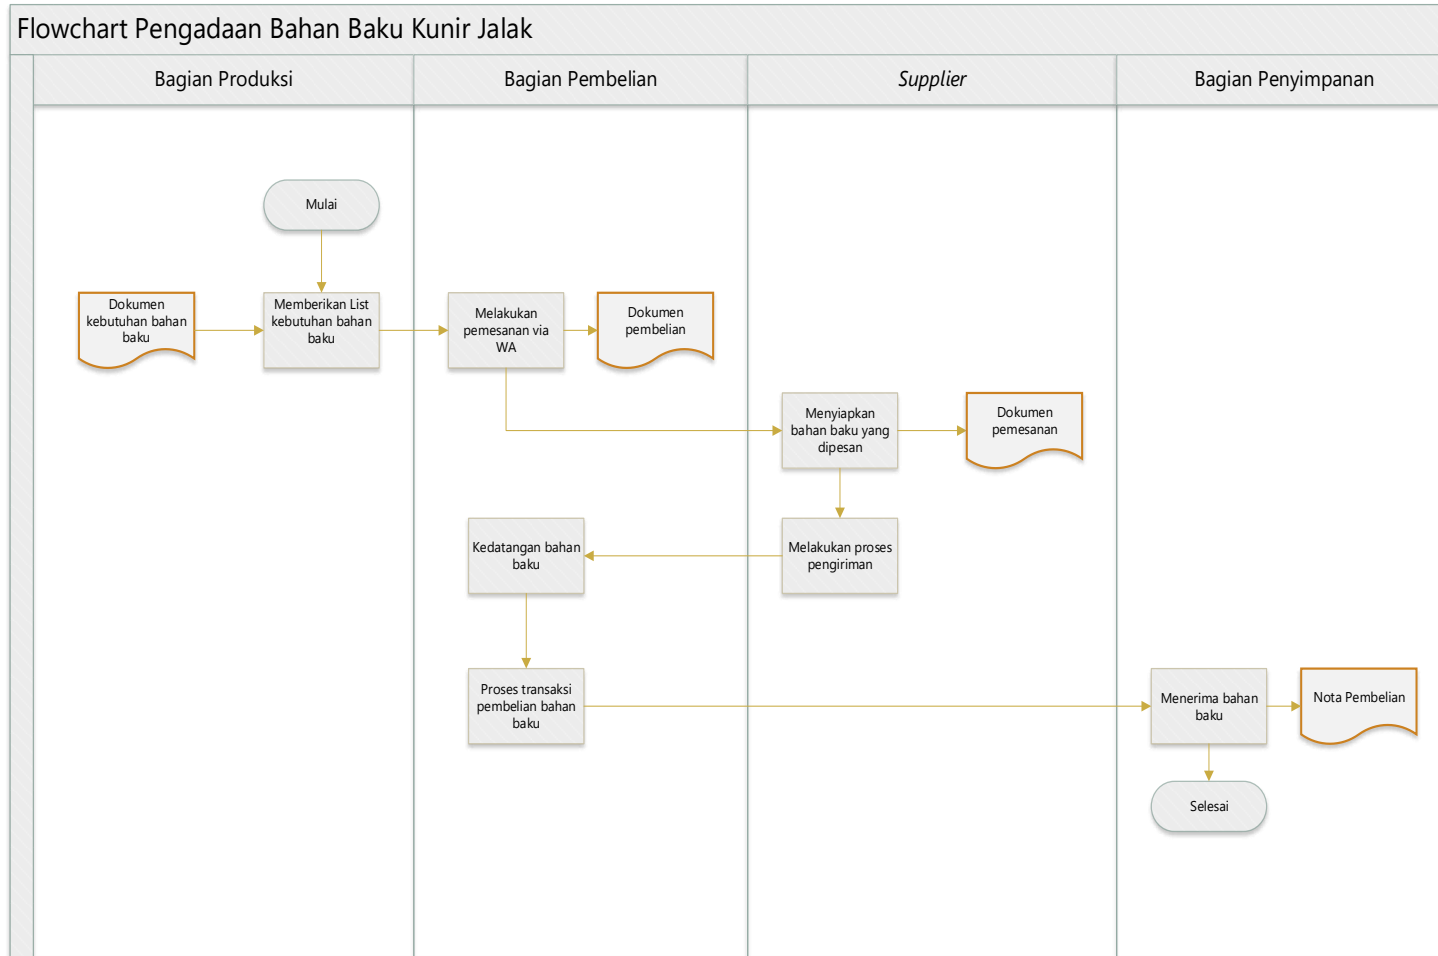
Flowchart Pengadaan Bahan Baku Kunir Jalak

Bagian Produksi

Bagian Pembelian

Supplier

Bagian Penyimpanan

Mulai

Dokumen kebutuhan bahan baku

Memberikan List kebutuhan bahan baku

Melakukan pemesanan via WA

Dokumen pembelian

Menyiapkan bahan baku yang dipesan

Dokumen pemesanan

Kedatangan bahan baku

Melakukan proses pengiriman

Proses transaksi pembelian bahan baku

Menerima bahan baku

Nota Pembelian

Selesai